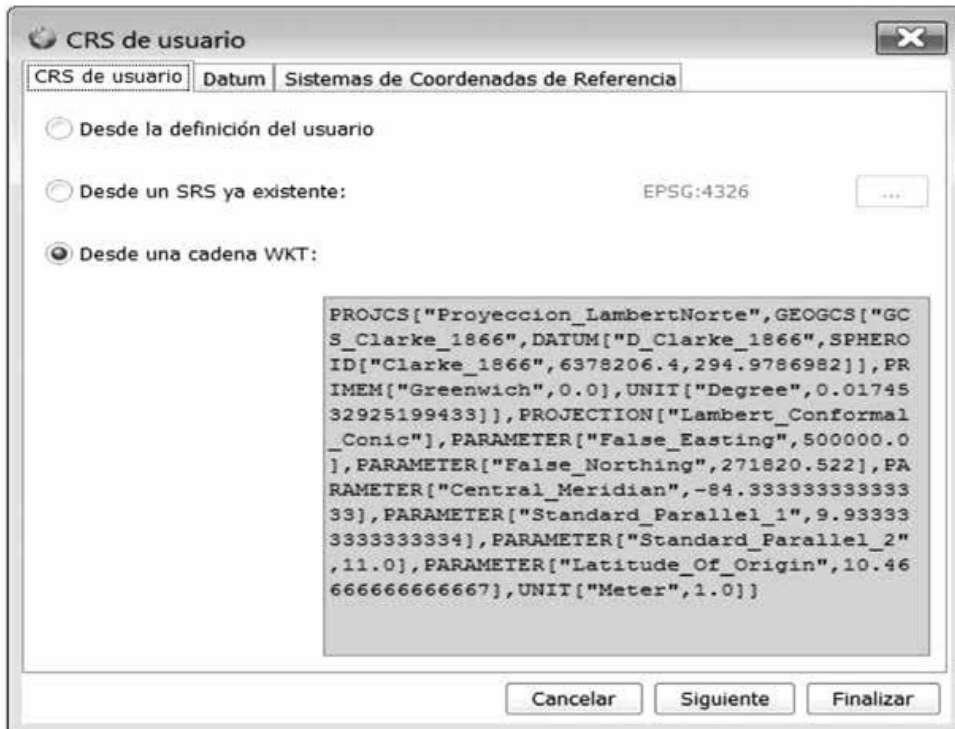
CRS de usuario

CRS de usuario | Datum | Sistemas de Coordenadas de Referencia

Desde la definición del usuario

Desde un SRS ya existente: EPSG:4326 ...

Desde una cadena WKT:

PROJCS["Proyeccion_LambertNorte",GEOGCS["GCS_Clarke_1866",DATUM["D_Clarke_1866",SPHEROID["Clarke_1866",6378206.4,294.9786982]],PRIMEM["Greenwich",0.0],UNIT["Degree",0.0174532925199433]],PROJECTION["Lambert_Conformal_Conic"],PARAMETER["False_Easting",500000.0],PARAMETER["False_Northing",271820.522],PARAMETER["Central_Meridian",-84.33333333333333],PARAMETER["Standard_Parallel_1",9.933333333333334],PARAMETER["Standard_Parallel_2",11.0],PARAMETER["Latitude_Of_Origin",10.466666666666667],UNIT["Meter",1.0]]

Cancelar Siguiente Finalizar